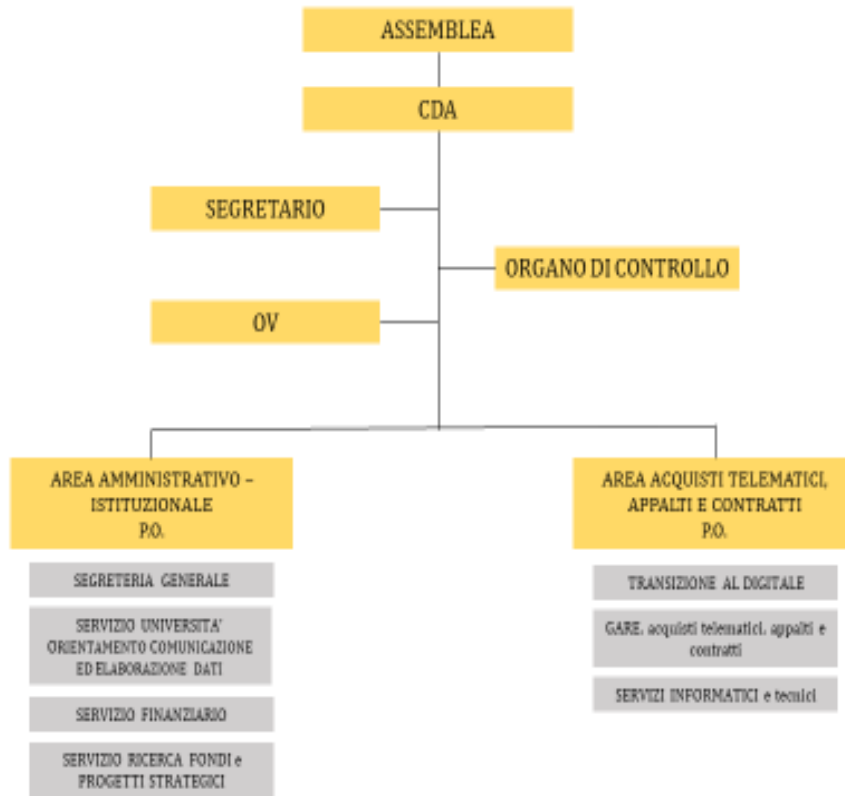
ASSEMBLEA

CDA

SEGRETARIO

ORGANO DI CONTROLLO

OV

AREA AMMINISTRATIVO – ISTITUZIONALE
P.O.

SEGRETERIA GENERALE

SERVIZIO UNIVERSITA' ORIENTAMENTO COMUNICAZIONE ED ELABORAZIONE DATI

SERVIZIO FINANZIARIO

SERVIZIO RICERCA FONDI e PROGETTI STRATEGICI

AREA ACQUISTI TELEMATICI, APPALTI E CONTRATTI
P.O.

TRANSIZIONE AL DIGITALE

GARE, acquisti telematici, appalti e contratti

SERVIZI INFORMATICI e tecnici